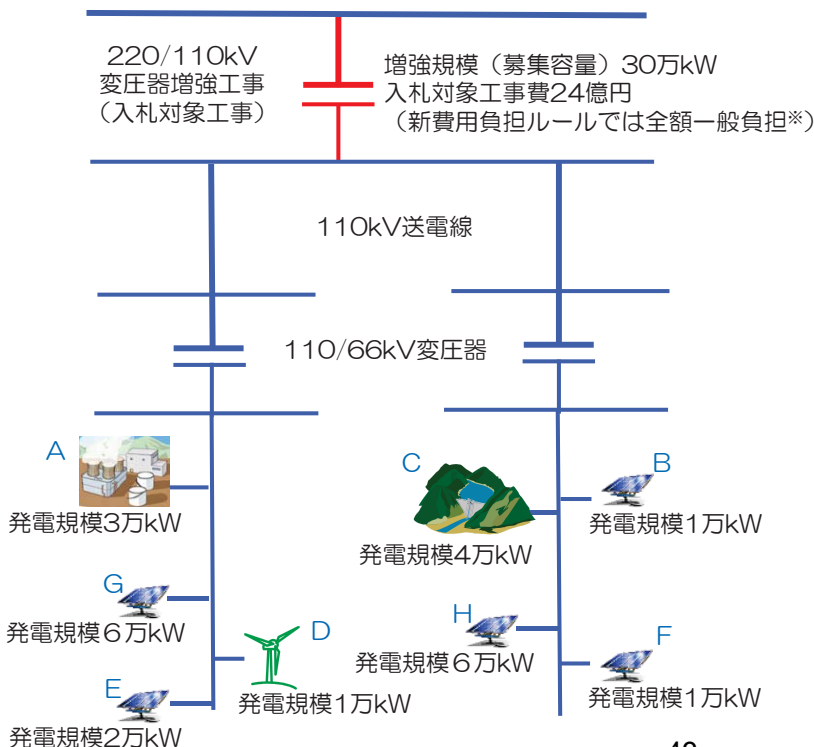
220/110kV
変圧器増強工事
（入札対象工事）

増強規模（募集容量）30万kW
入札対象工事費24億円
（新費用負担ルールでは全額一般負担※）

110kV送電線

110/66kV変圧器

A
発電規模3万kW

C
発電規模4万kW

B
発電規模1万kW

G
発電規模６万kW

D
発電規模1万kW

H
発電規模６万kW

F
発電規模1万kW

E
発電規模2万kW

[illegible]